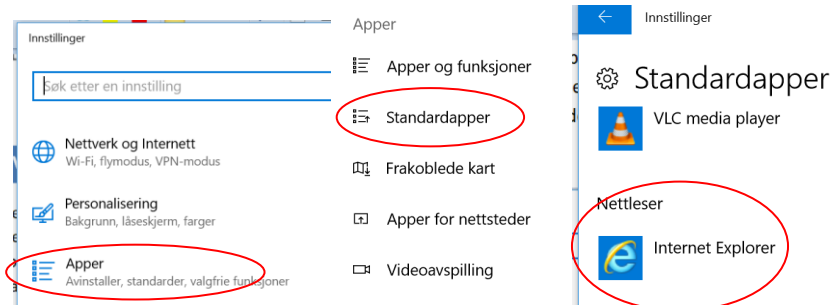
Innstillinger

Søk etter en innstilling

Nettverk og Internett
Wi-Fi, flymodus, VPN-modus

Personalisering
Bakgrunn, låseskjerm, farger

Apper
Avinstaller, standarder, valgfrie funksjoner

Apper

Apper og funksjoner

Standardapper

Frakoblede kart

Apper for nettsteder

Videoavspilling

Innstillinger

Standardapper

VLC media player

Nettleser

Internet Explorer